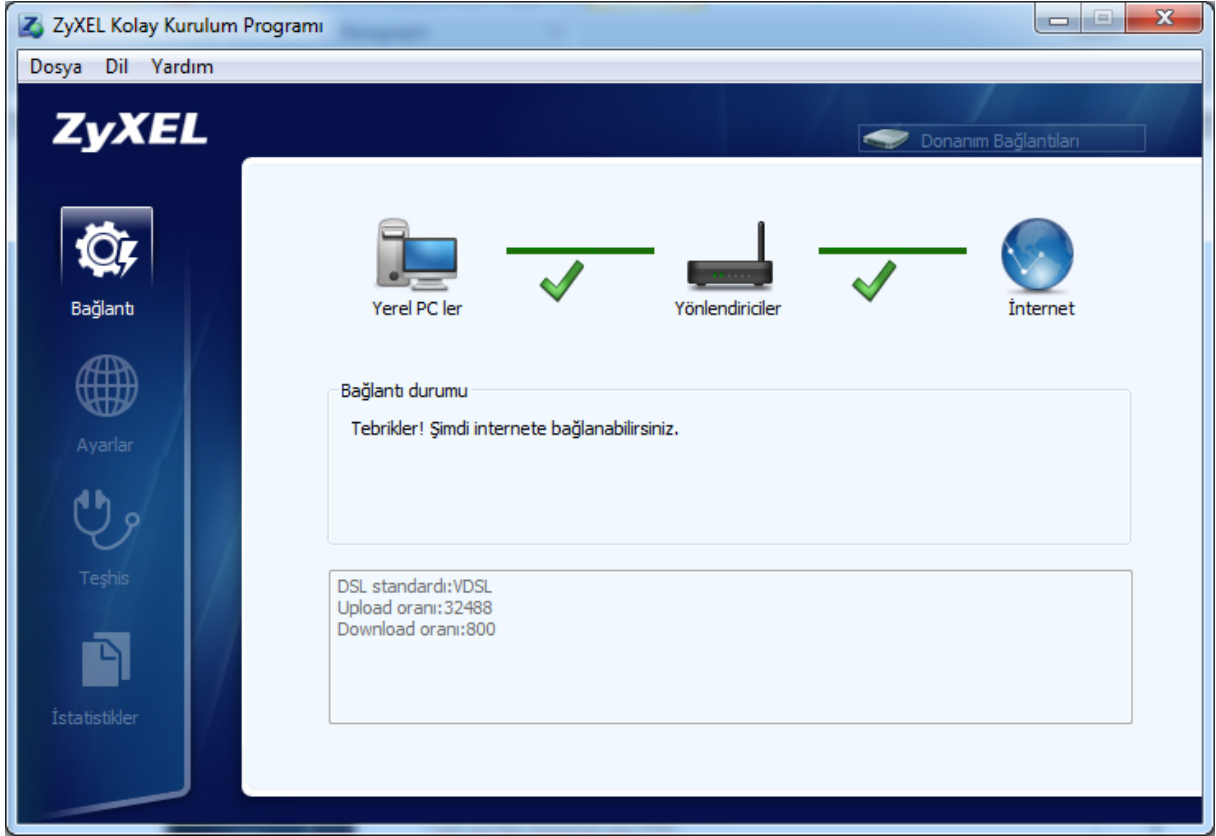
ZyXEL Kolay Kurulum Programı

Dosya Dil Yardım

ZyXEL

Donanım Bağlantıları

Bağlantı

Ayarlar

Teşhis

İstatistikler

Yerel PC ler

Yönlendiriciler

İnternet

Bağlantı durumu

Tebrikler! Şimdi internete bağlanabilirsiniz.

DSL standardı:VDSL
Upload oranı:32488
Download oranı:800